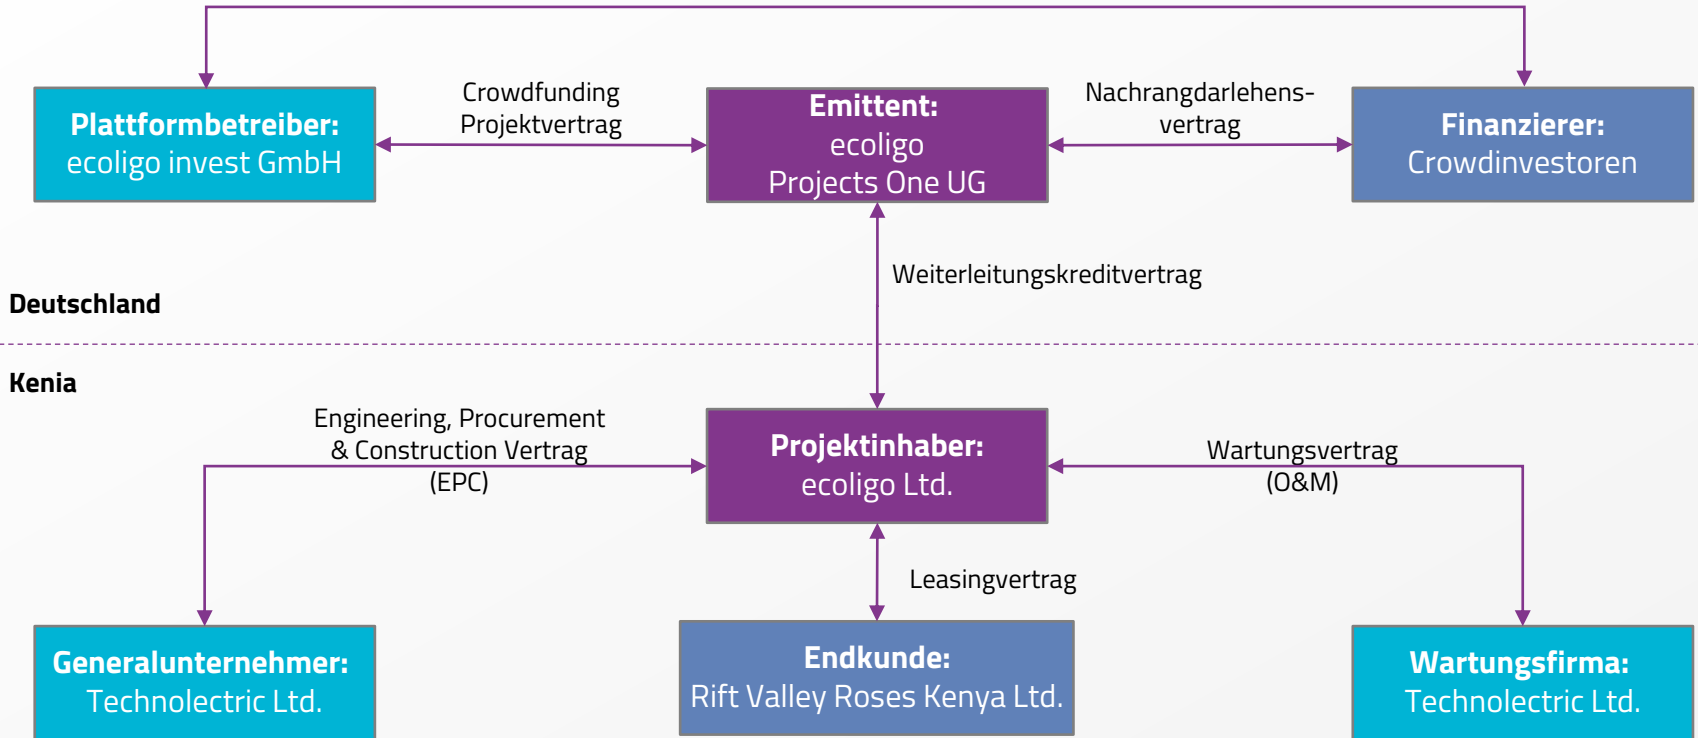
Plattformbetreiber:
ecoligo invest GmbH

Crowdfunding
Projektvertrag

Emittent:
ecoligo
Projects One UG

Nachrangdarlehensvertrag

Finanzierer:
Crowdinvestoren

Weiterleitungskreditvertrag

Deutschland

Kenia

Engineering, Procurement & Construction Vertrag (EPC)

Projektinhaber:
ecoligo Ltd.

Wartungsvertrag
(O&M)

Leasingvertrag

Generalunternehmer:
Technolectric Ltd.

Endkunde:
Rift Valley Roses Kenya Ltd.

Wartungsfirma:
Technolectric Ltd.